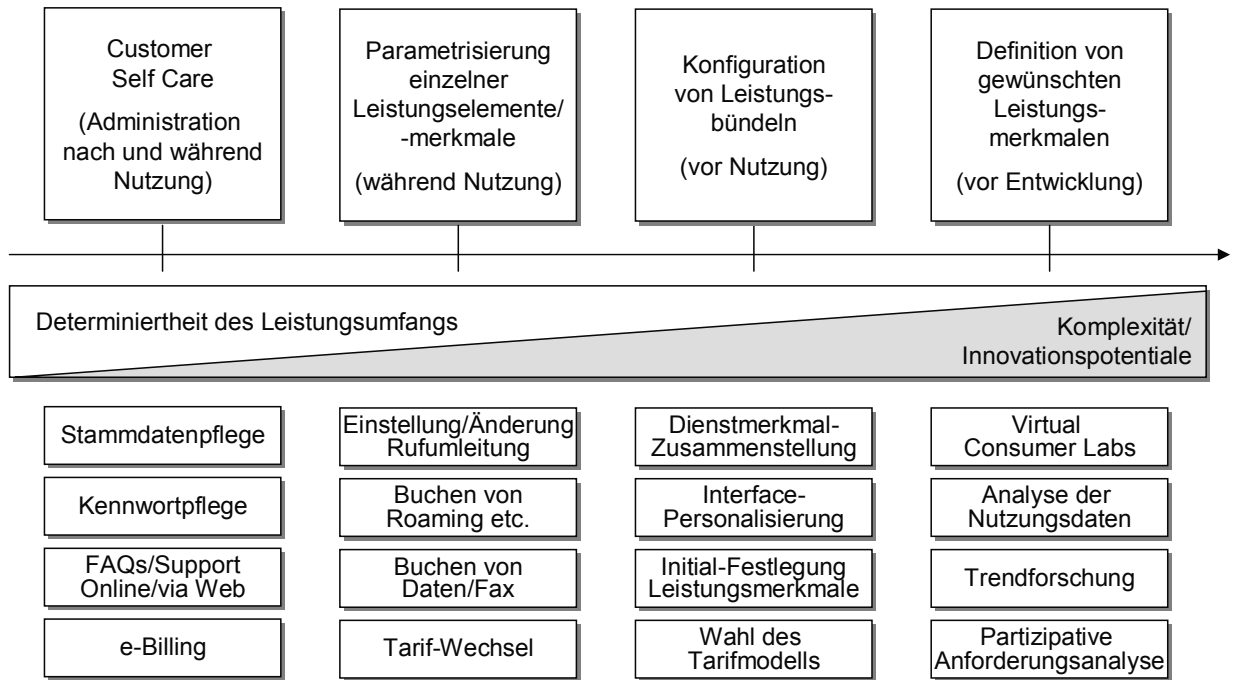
Customer Self Care

(Administration nach und während Nutzung)

Parametrisierung einzelner Leistungselemente/ -merkmale

(während Nutzung)

Konfiguration von Leistungsbündeln

(vor Nutzung)

Definition von gewünschten Leistungsmerkmalen

(vor Entwicklung)

Determiniertheit des Leistungsumfangs

Komplexität/ Innovationspotentiale

Stammdatenpflege

Kennwortpflege

FAQs/Support Online/via Web

e-Billing

Einstellung/Änderung Rufumleitung

Buchen von Roaming etc.

Buchen von Daten/Fax

Tarif-Wechsel

Dienstmerkmal-Zusammenstellung

Interface-Personalisierung

Initial-Festlegung Leistungsmerkmale

Wahl des Tarifmodells

Virtual Consumer Labs

Analyse der Nutzungsdaten

Trendforschung

Partizipative Anforderungsanalyse